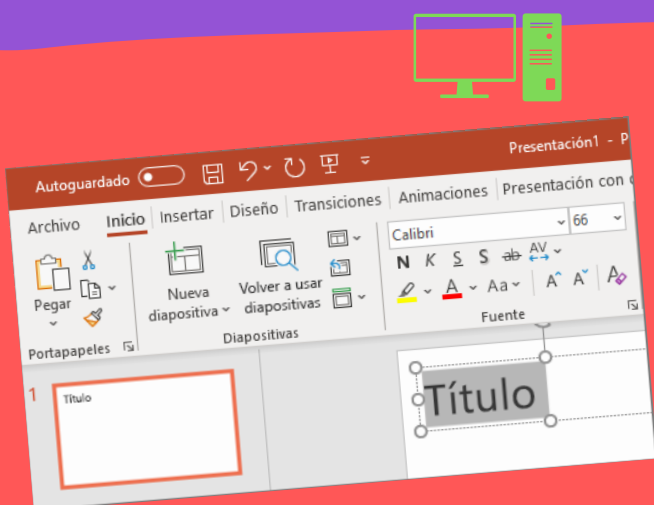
Autoguardado

Presentación1 - P

Archivo Inicio Insertar Diseño Transiciones Animaciones Presentación con d

Pegar

Portapapeles

Nueva diapositiva

Volver a usar diapositivas

Diapositivas

Calibri 66

N K S S ab AV

A Aa A A

Fuente

1

Título

Título